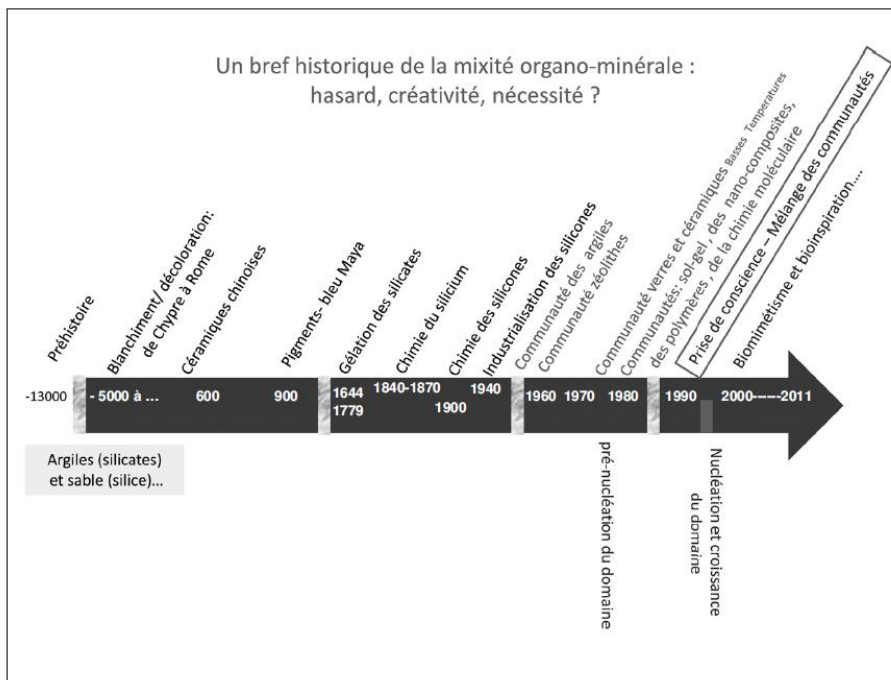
Un bref historique de la mixité organo-minérale :
hasard, créativité, nécessité ?

Préhistoire

Blanchiment/ décoloration: de Chypre à Rome

Céramiques chinoises

Pigments- bleu Maya

Gélation des silicates

Chimie du silicium

Chimie des silicones

Industrialisation des silicones

Communauté des argiles
Communauté zéolithes

Communauté verres et céramiques Basses Temperatures
Communautés: sol-gel, des nano-composites, des polymères, de la chimie moléculaire

Prise de conscience – Mélange des communautés

Biomimétisme et bioinspiration…

-13000 - 5000 à … 600 900 1644 1779 1840-1870 1900 1940 1960 1970 1980 1990 2000------2011

Argiles (silicates) et sable (silice)…

pré-nucléation du domaine

Nucléation et croissance du domaine